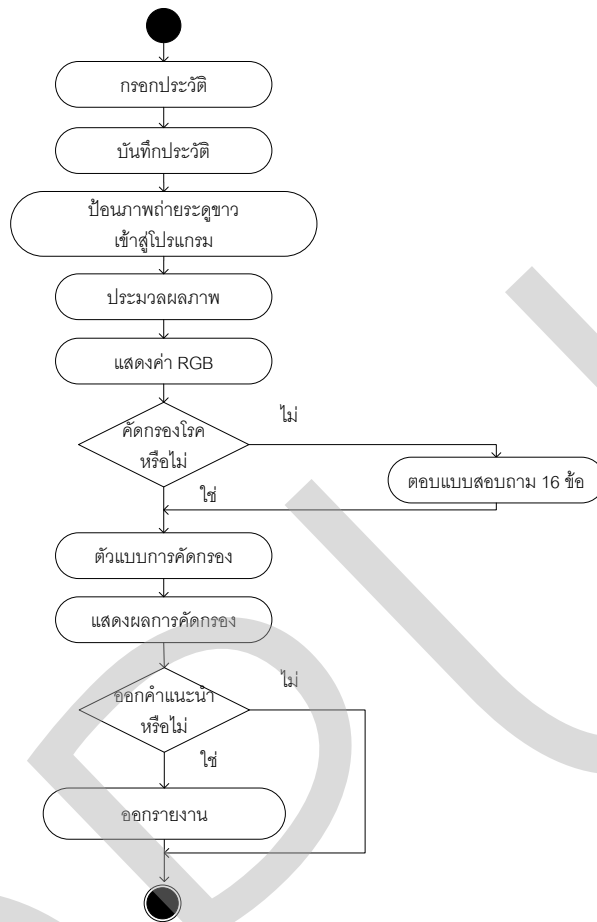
กรอกประวัติ

บันทึกประวัติ

ป้อนภาพถ่ายระดูขาว เข้าสู่โปรแกรม

ประมวลผลภาพ

แสดงค่า RGB

คัดกรองโรค หรือไม่

ไม่

ตอบแบบสอบถาม 16 ข้อ

ใช่

ตัวแบบการคัดกรอง

แสดงผลการคัดกรอง

ออกคำแนะนำ หรือไม่

ไม่

ใช่

ออกรายงาน